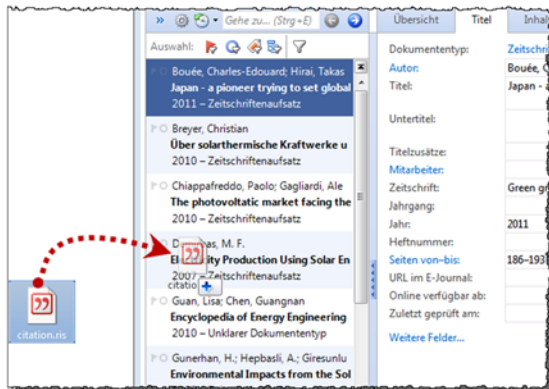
» Gehe zu... (Strg+E)

Übersicht | Titel | Inhal

Auswahl:

Bouée, Charles-Edouard; Hirai, Takas
Japan - a pioneer trying to set global
2011 – Zeitschriftenaufsatz

Breyer, Christian
Über solarthermische Kraftwerke u
2010 – Zeitschriftenaufsatz

Chiappafreddo, Paolo; Gagliardi, Ale
The photovoltaic market facing the
2010 – Zeitschriftenaufsatz

D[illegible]as, M. F.
El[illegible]ity Production Using Solar En
2007 – Zeitschriftenaufsatz

citatio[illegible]

Guan, Lisa; Chen, Guangnan
Encyclopedia of Energy Engineering
2010 – Unklarer Dokumententyp

Gunerhan, H.; Hepbasli, A.; Giresunlu
Environmental Impacts from the Sol

citation.ris

Dokumententyp: Zeitschri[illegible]
Autor: Bouée, C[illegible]
Titel: Japan - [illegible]
Untertitel:
Titelzusätze:
Mitarbeiter:
Zeitschrift: Green gr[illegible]
Jahrgang:
Jahr: 2011
Heftnummer:
Seiten von-bis: 186–193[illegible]
URL im E-Journal:
Online verfügbar ab:
Zuletzt geprüft am:
Weitere Felder...